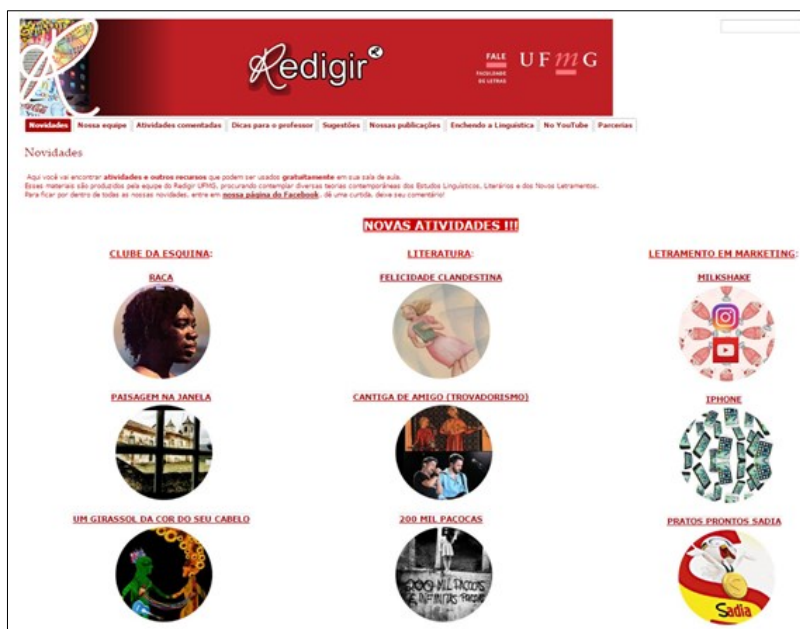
Redigir

FALE FACULDADE DE LETRAS UFMG

Novidades | Nossa equipe | Atividades comentadas | Dicas para o professor | Sugestões | Nossas publicações | Enchendo a Linguística | No YouTube | Parcerias

Novidades

Aqui você vai encontrar atividades e outros recursos que podem ser usados gratuitamente em sua sala de aula.
Esses materiais são produzidos pela equipe do Redigir UFMG, procurando contemplar diversas teorias contemporâneas dos Estudos Linguísticos, Literários e dos Novos Letramentos.
Para ficar por dentro de todas as nossas novidades, entre em nossa página do Facebook, dê uma curtida, deixe seu comentário!

NOVAS ATIVIDADES !!!

CLUBE DA ESQUINA:

RACA

PAISAGEM NA JANELA

UM GIRASSOL DA COR DO SEU CABELO

LITERATURA:

FELICIDADE CLANDESTINA

CANTIGA DE AMIGO (TROVADORISMO)

200 MIL PAÇOCAS

200 MIL PAÇOCAS E INFINITAS PROSAS

LETRAMENTO EM MARKETING:

MILKSHAKE

IPHONE

PRATOS PRONTOS SADIA

Sadia